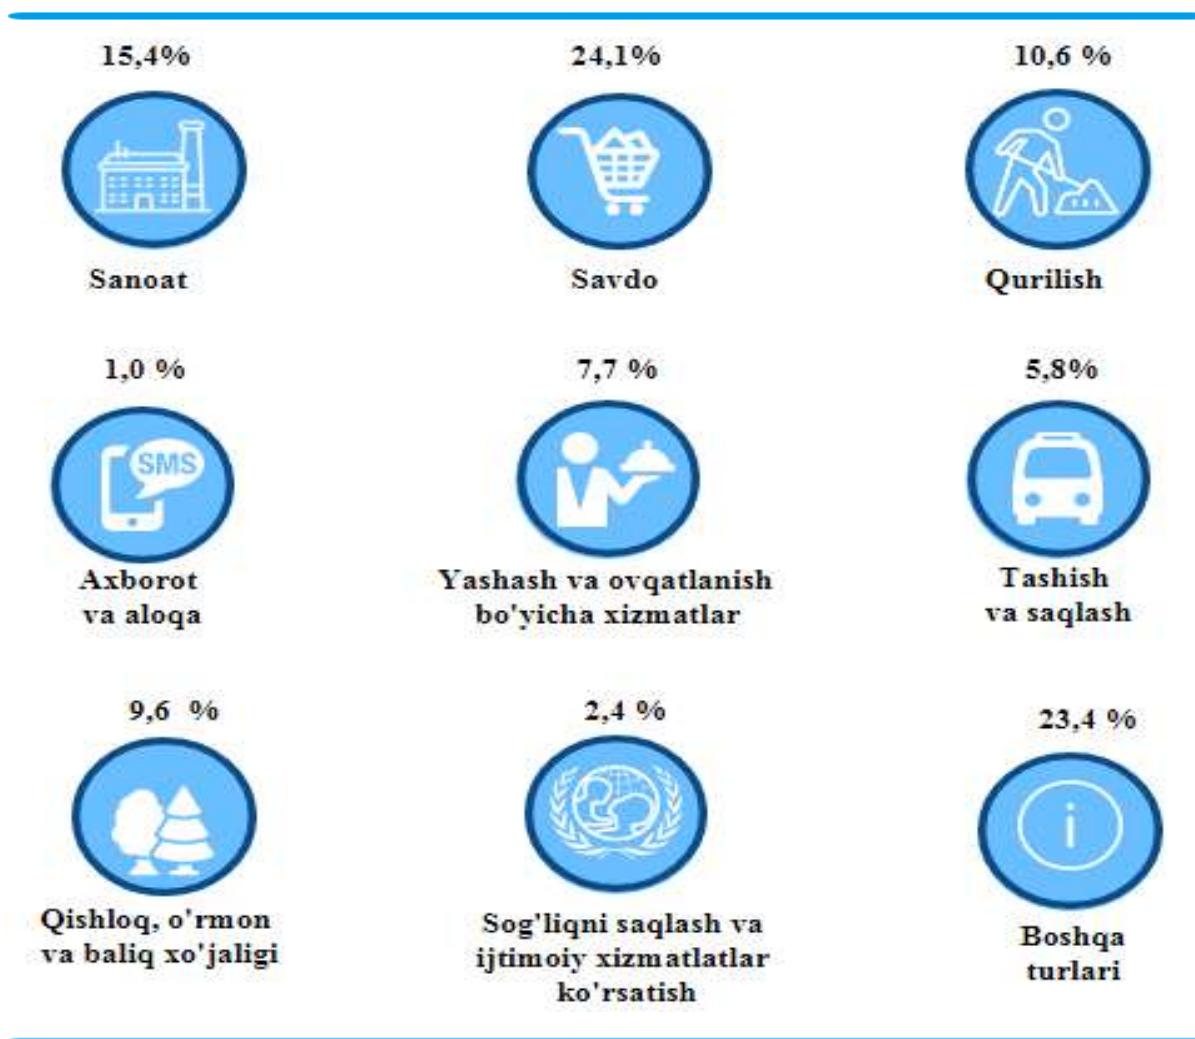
15,4%

Sanoat

24,1%

Savdo

10,6 %

Qurilish

1,0 %

SMS

Axborot va aloqa

7,7 %

Yashash va ovqatlanish bo'yicha xizmatlar

5,8%

Tashish va saqlash

9,6 %

Qishloq, o'rmon va baliq xo'jaligi

2,4 %

Sog'liqni saqlash va ijtimoiy xizmatlatlar ko'rsatish

23,4 %

Boshqa turlari